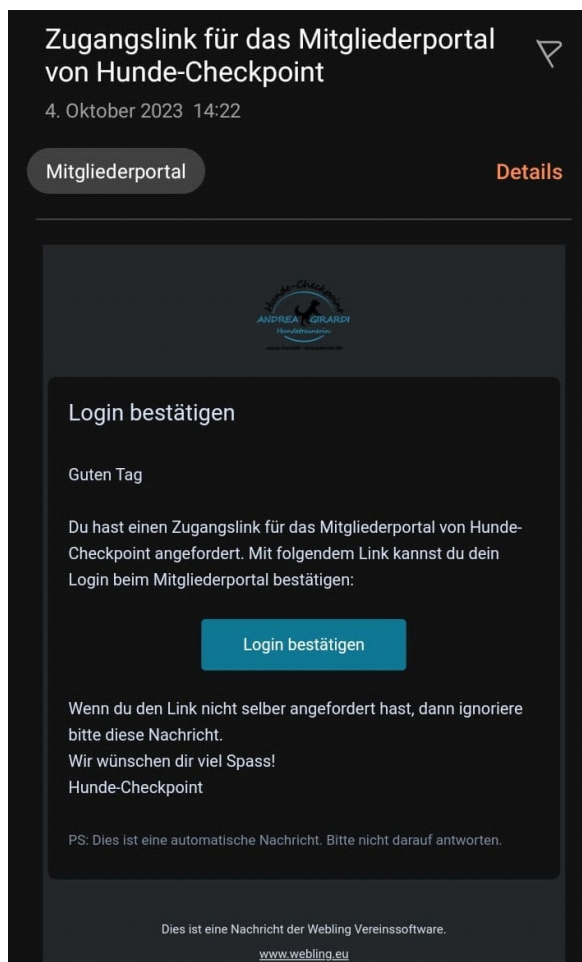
Zugangslink für das Mitgliederportal von Hunde-Checkpoint

4. Oktober 2023 14:22

Mitgliederportal

Details

Hunde-Checkpoint
ANDREA GIRARDI
Hundetrainerin
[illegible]

Login bestätigen

Guten Tag

Du hast einen Zugangslink für das Mitgliederportal von Hunde-Checkpoint angefordert. Mit folgendem Link kannst du dein Login beim Mitgliederportal bestätigen:

Login bestätigen

Wenn du den Link nicht selber angefordert hast, dann ignoriere bitte diese Nachricht.
Wir wünschen dir viel Spass!
Hunde-Checkpoint

PS: Dies ist eine automatische Nachricht. Bitte nicht darauf antworten.

Dies ist eine Nachricht der Webling Vereinssoftware.
www.webling.eu